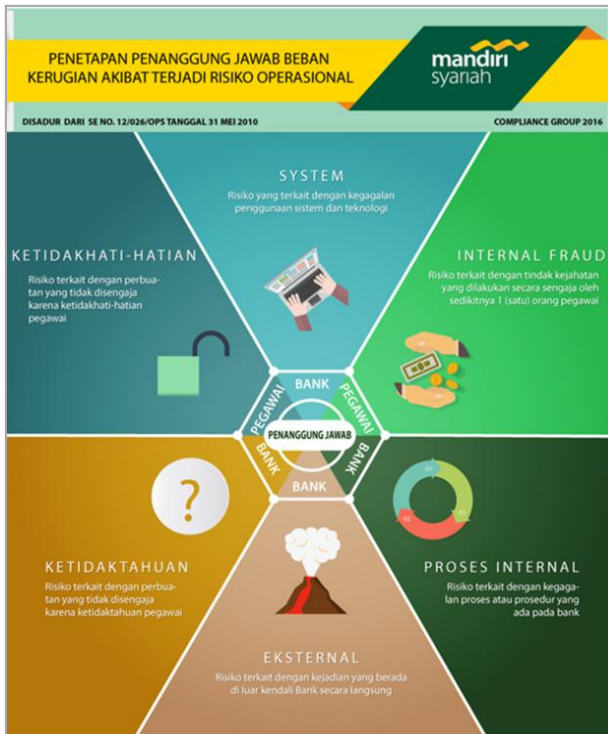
PENETAPAN PENANGGUNG JAWAB BEBAN KERUGIAN AKIBAT TERJADI RISIKO OPERASIONAL

mandiri syariah

DISADUR DARI SE NO. 12/026/OPS TANGGAL 31 MEI 2010

COMPLIANCE GROUP 2016

SYSTEM

Risiko yang terkait dengan kegagalan penggunaan sistem dan teknologi

KETIDAKHATI-HATIAN

Risiko terkait dengan perbuatan yang tidak disengaja karena ketidakhati-hatian pegawai

INTERNAL FRAUD

Risiko terkait dengan tindak kejahatan yang dilakukan secara sengaja oleh sedikitnya 1 (satu) orang pegawai

BANK

PEGAWAI

PEGAWAI

PENANGGUNG JAWAB

BANK

BANK

BANK

?

KETIDAKTAHUAN

Risiko terkait dengan perbuatan yang tidak disengaja karena ketidaktahuan pegawai

PROSES INTERNAL

Risiko terkait dengan kegagalan proses atau prosedur yang ada pada bank

EKSTERNAL

Risiko terkait dengan kejadian yang berada di luar kendali Bank secara langsung